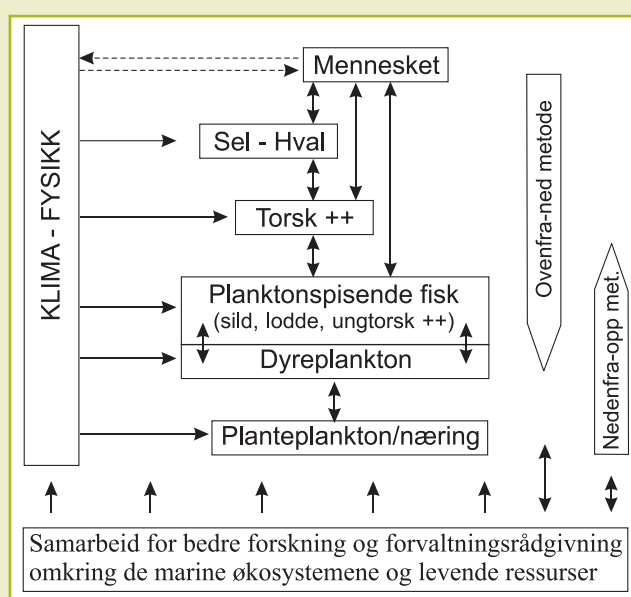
KLIMA - FYSIKK

Mennesket

Sel - Hval

Torsk ++

Planktonspisende fisk
(sild, lodde, ungtorsk ++)

Dyreplankton

Planteplankton/næring

Ovenfra-ned metode

Nedenfra-opp met.

Samarbeid for bedre forskning og forvaltningsrådgivning omkring de marine økosystemene og levende ressurser